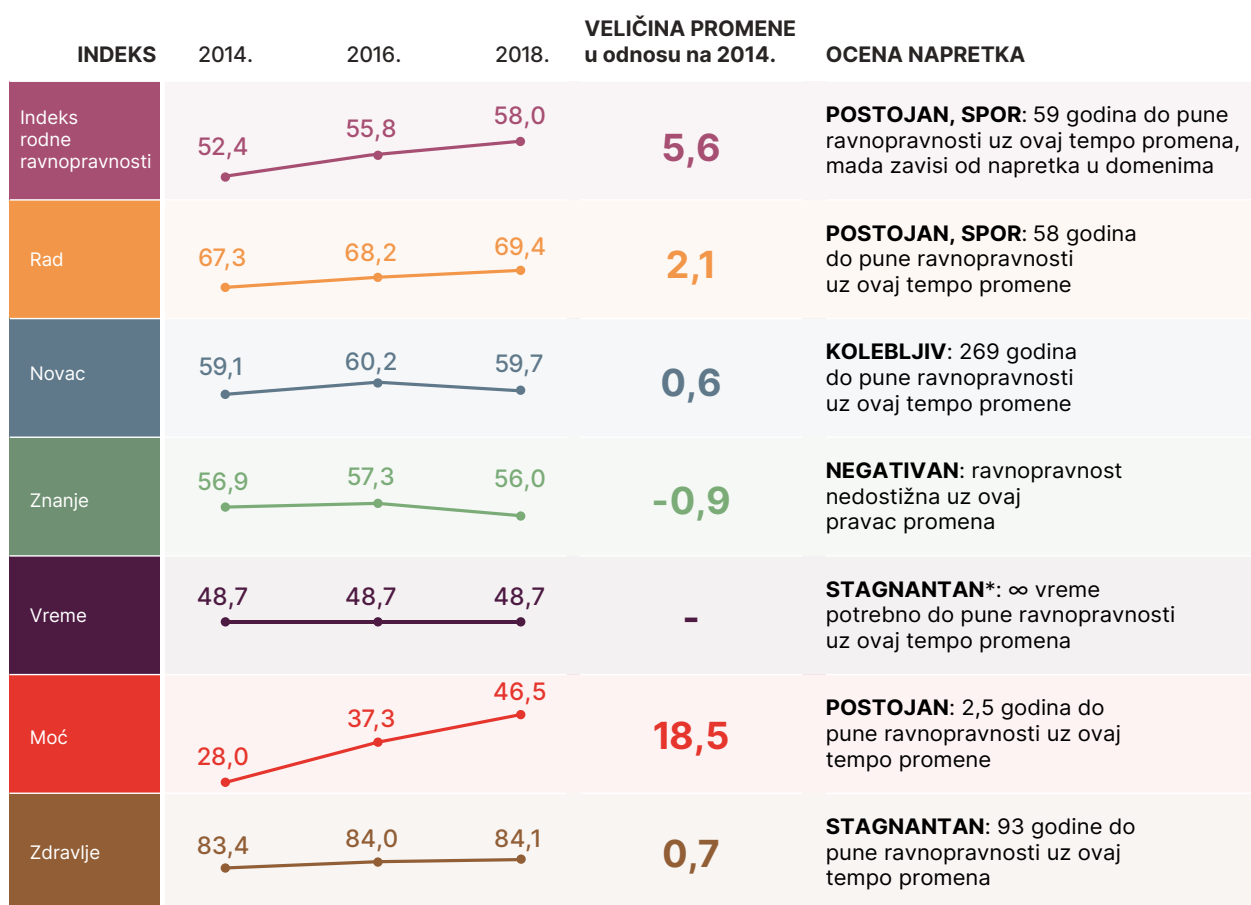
| INDEKS | 2014. | 2016. | 2018. | VELIČINA PROMENE u odnosu na 2014. | OCENA NAPRETKA |
|---|---|---|---|---|---|
| Indeks rodne ravnopravnosti | 52,4 | 55,8 | 58,0 | 5,6 | **POSTOJAN, SPOR**: 59 godina do pune ravnopravnosti uz ovaj tempo promena, mada zavisi od napretka u domenima |
| Rad | 67,3 | 68,2 | 69,4 | 2,1 | **POSTOJAN, SPOR**: 58 godina do pune ravnopravnosti uz ovaj tempo promene |
| Novac | 59,1 | 60,2 | 59,7 | 0,6 | **KOLEBLJIV**: 269 godina do pune ravnopravnosti uz ovaj tempo promene |
| Znanje | 56,9 | 57,3 | 56,0 | -0,9 | **NEGATIVAN**: ravnopravnost nedostižna uz ovaj pravac promena |
| Vreme | 48,7 | 48,7 | 48,7 | - | **STAGNANTAN***: ∞ vreme potrebno do pune ravnopravnosti uz ovaj tempo promena |
| Moć | 28,0 | 37,3 | 46,5 | 18,5 | **POSTOJAN**: 2,5 godina do pune ravnopravnosti uz ovaj tempo promene |
| Zdravlje | 83,4 | 84,0 | 84,1 | 0,7 | **STAGNANTAN**: 93 godine do pune ravnopravnosti uz ovaj tempo promena |